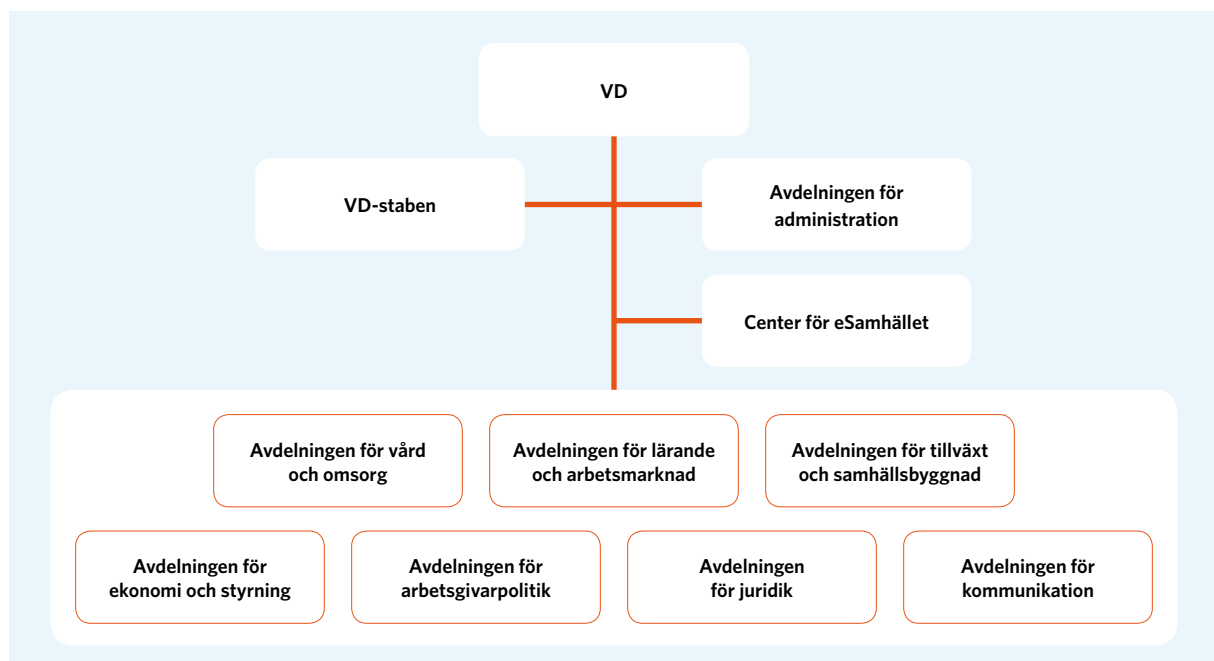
VD

VD-staben

Avdelningen för administration

Center för eSamhället

Avdelningen för vård och omsorg

Avdelningen för lärande och arbetsmarknad

Avdelningen för tillväxt och samhällsbyggnad

Avdelningen för ekonomi och styrning

Avdelningen för arbetsgivarpolitik

Avdelningen för juridik

Avdelningen för kommunikation